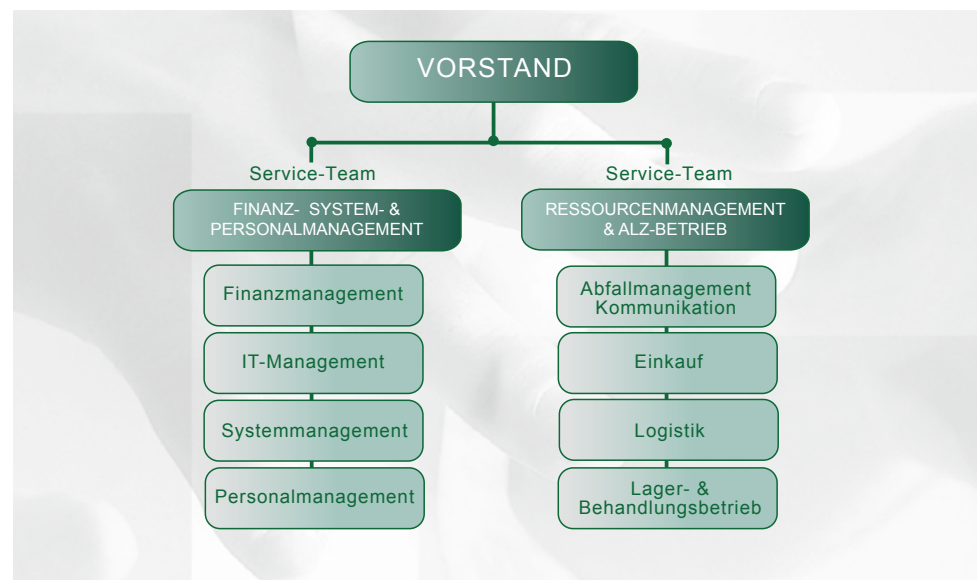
VORSTAND

Service-Team

FINANZ- SYSTEM- & PERSONALMANAGEMENT

Finanzmanagement

IT-Management

Systemmanagement

Personalmanagement

Service-Team

RESSOURCENMANAGEMENT & ALZ-BETRIEB

Abfallmanagement Kommunikation

Einkauf

Logistik

Lager- & Behandlungsbetrieb